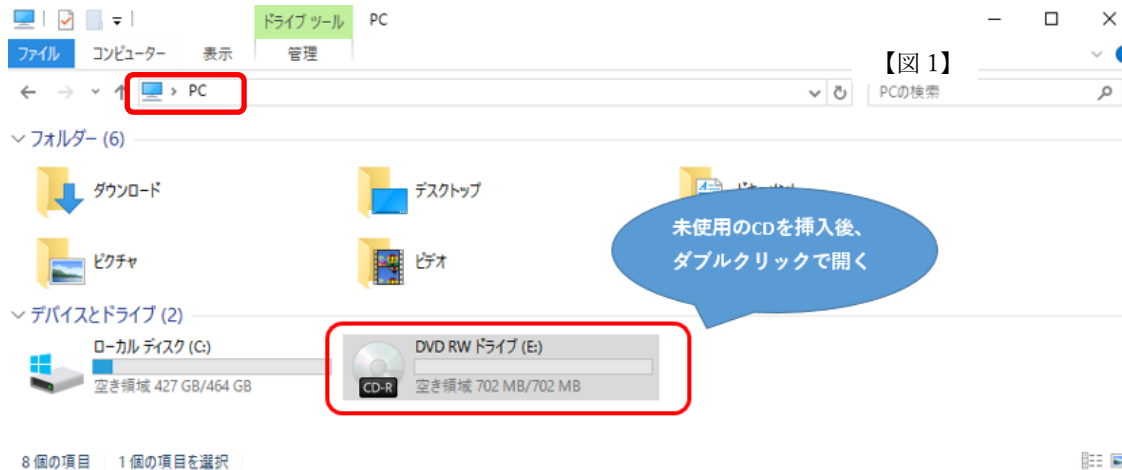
ドライブ ツール　PC

ファイル　コンピューター　表示　管理

【図 1】

PC

PCの検索

フォルダー (6)

ダウンロード

デスクトップ

ドキュメント

ピクチャ

ビデオ

未使用のCDを挿入後、ダブルクリックで開く

デバイスとドライブ (2)

ローカル ディスク (C:)
空き領域 427 GB/464 GB

CD-R
DVD RW ドライブ (E:)
空き領域 702 MB/702 MB

8 個の項目　1 個の項目を選択